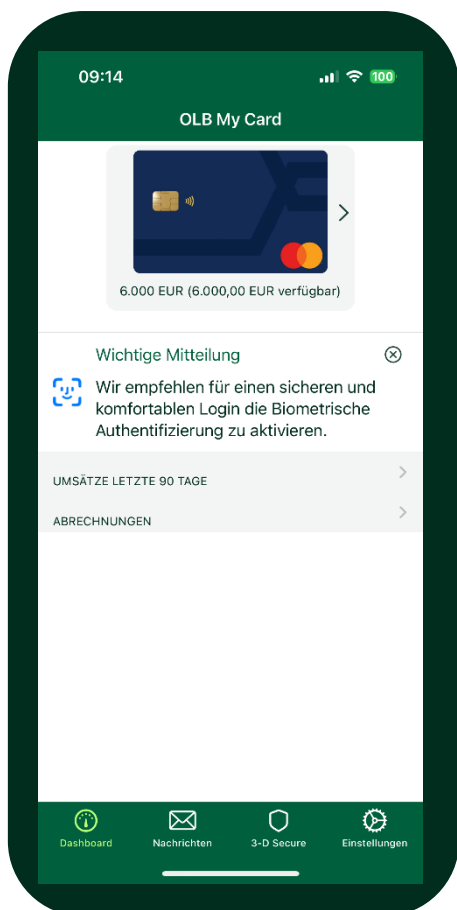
09:14

100

OLB My Card

6.000 EUR (6.000,00 EUR verfügbar)

Wichtige Mitteilung

Wir empfehlen für einen sicheren und komfortablen Login die Biometrische Authentifizierung zu aktivieren.

UMSÄTZE LETZTE 90 TAGE

ABRECHNUNGEN

Dashboard

Nachrichten

3-D Secure

Einstellungen